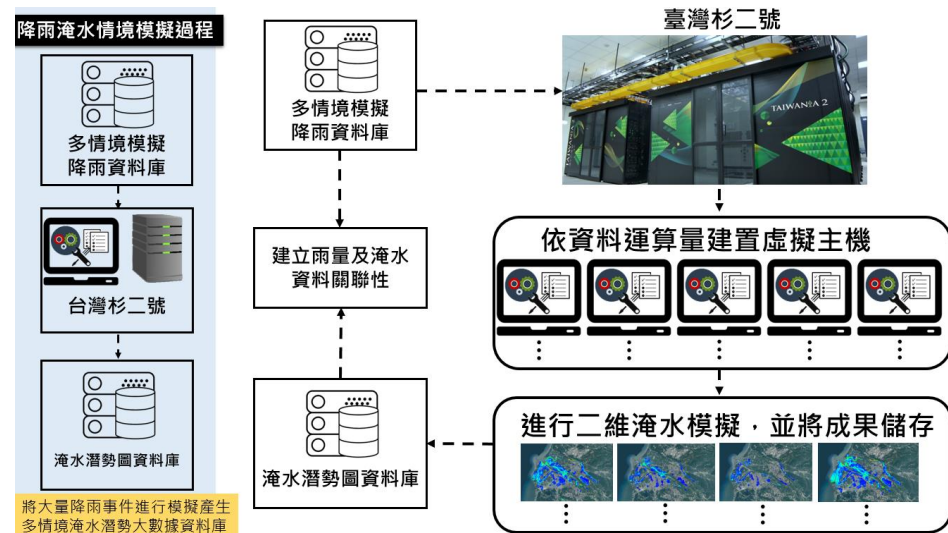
降雨淹水情境模擬過程

多情境模擬
降雨資料庫

台灣杉二號

淹水潛勢圖資料庫

將大量降雨事件進行模擬產生
多情境淹水潛勢大數據資料庫

多情境模擬
降雨資料庫

建立雨量及淹水
資料關聯性

淹水潛勢圖資料庫

臺灣杉二號

TAIWANIA 2

依資料運算量建置虛擬主機

進行二維淹水模擬，並將成果儲存